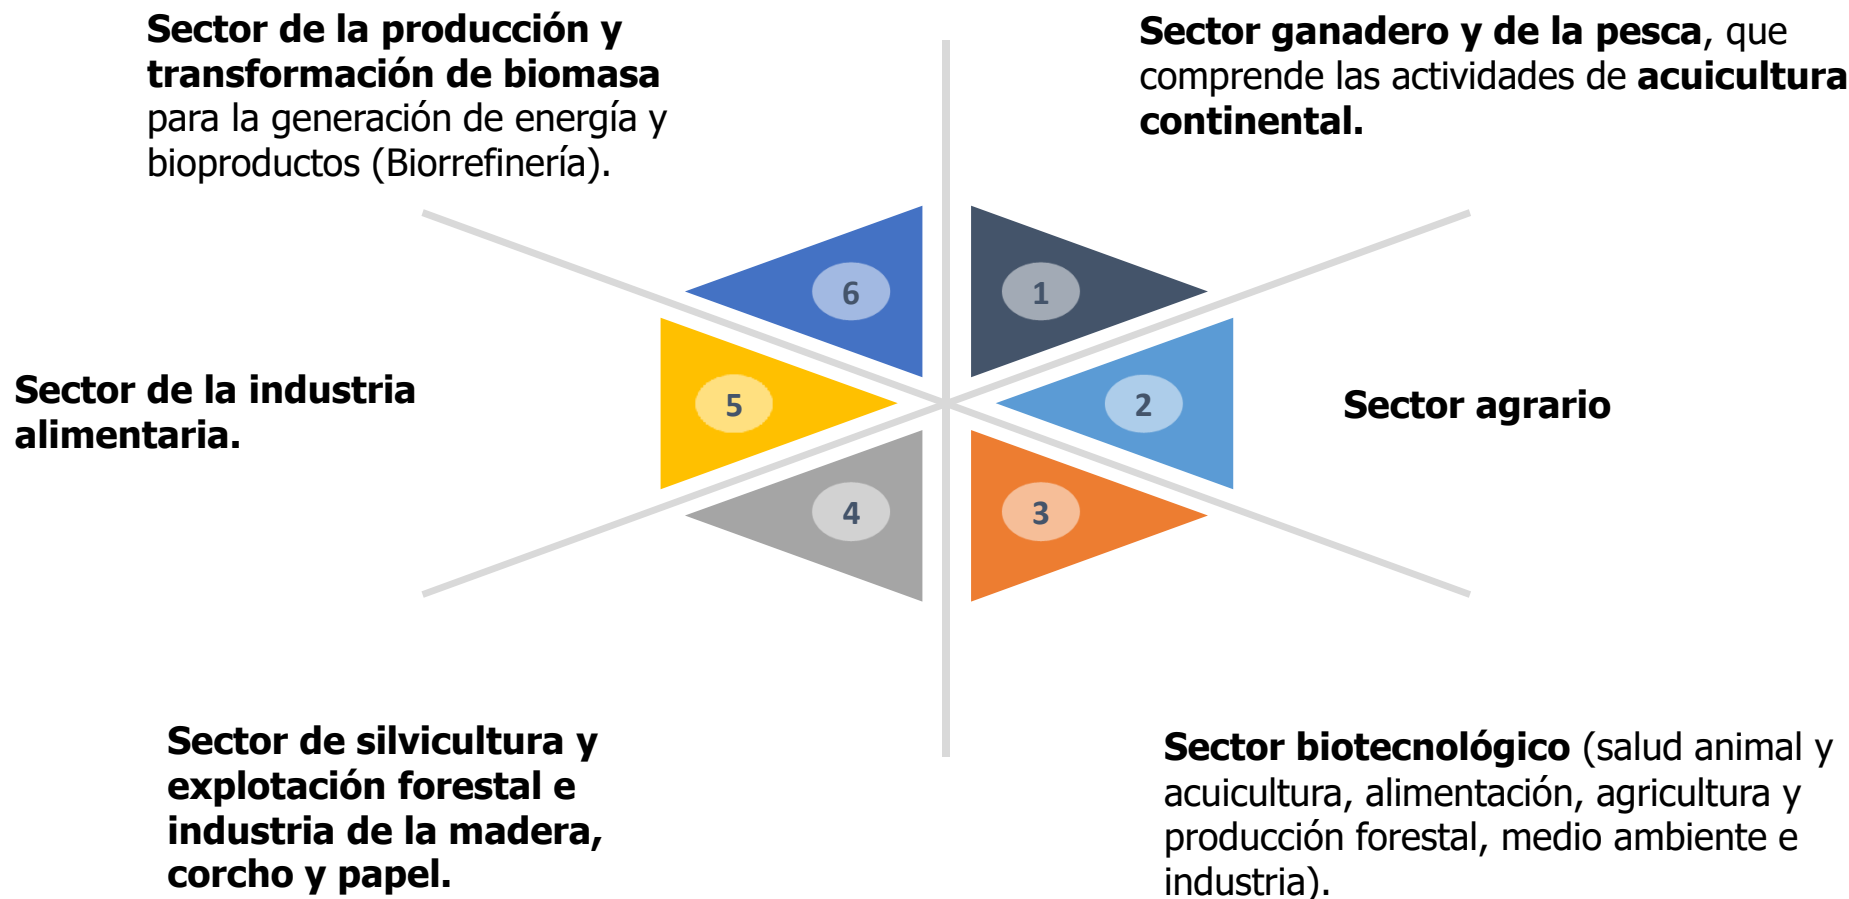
Sector de la producción y transformación de biomasa para la generación de energía y bioproductos (Biorrefinería).

Sector ganadero y de la pesca, que comprende las actividades de acuicultura continental.

6

1

5

2

4

3

Sector de la industria alimentaria.

Sector agrario

Sector de silvicultura y explotación forestal e industria de la madera, corcho y papel.

Sector biotecnológico (salud animal y acuicultura, alimentación, agricultura y producción forestal, medio ambiente e industria).